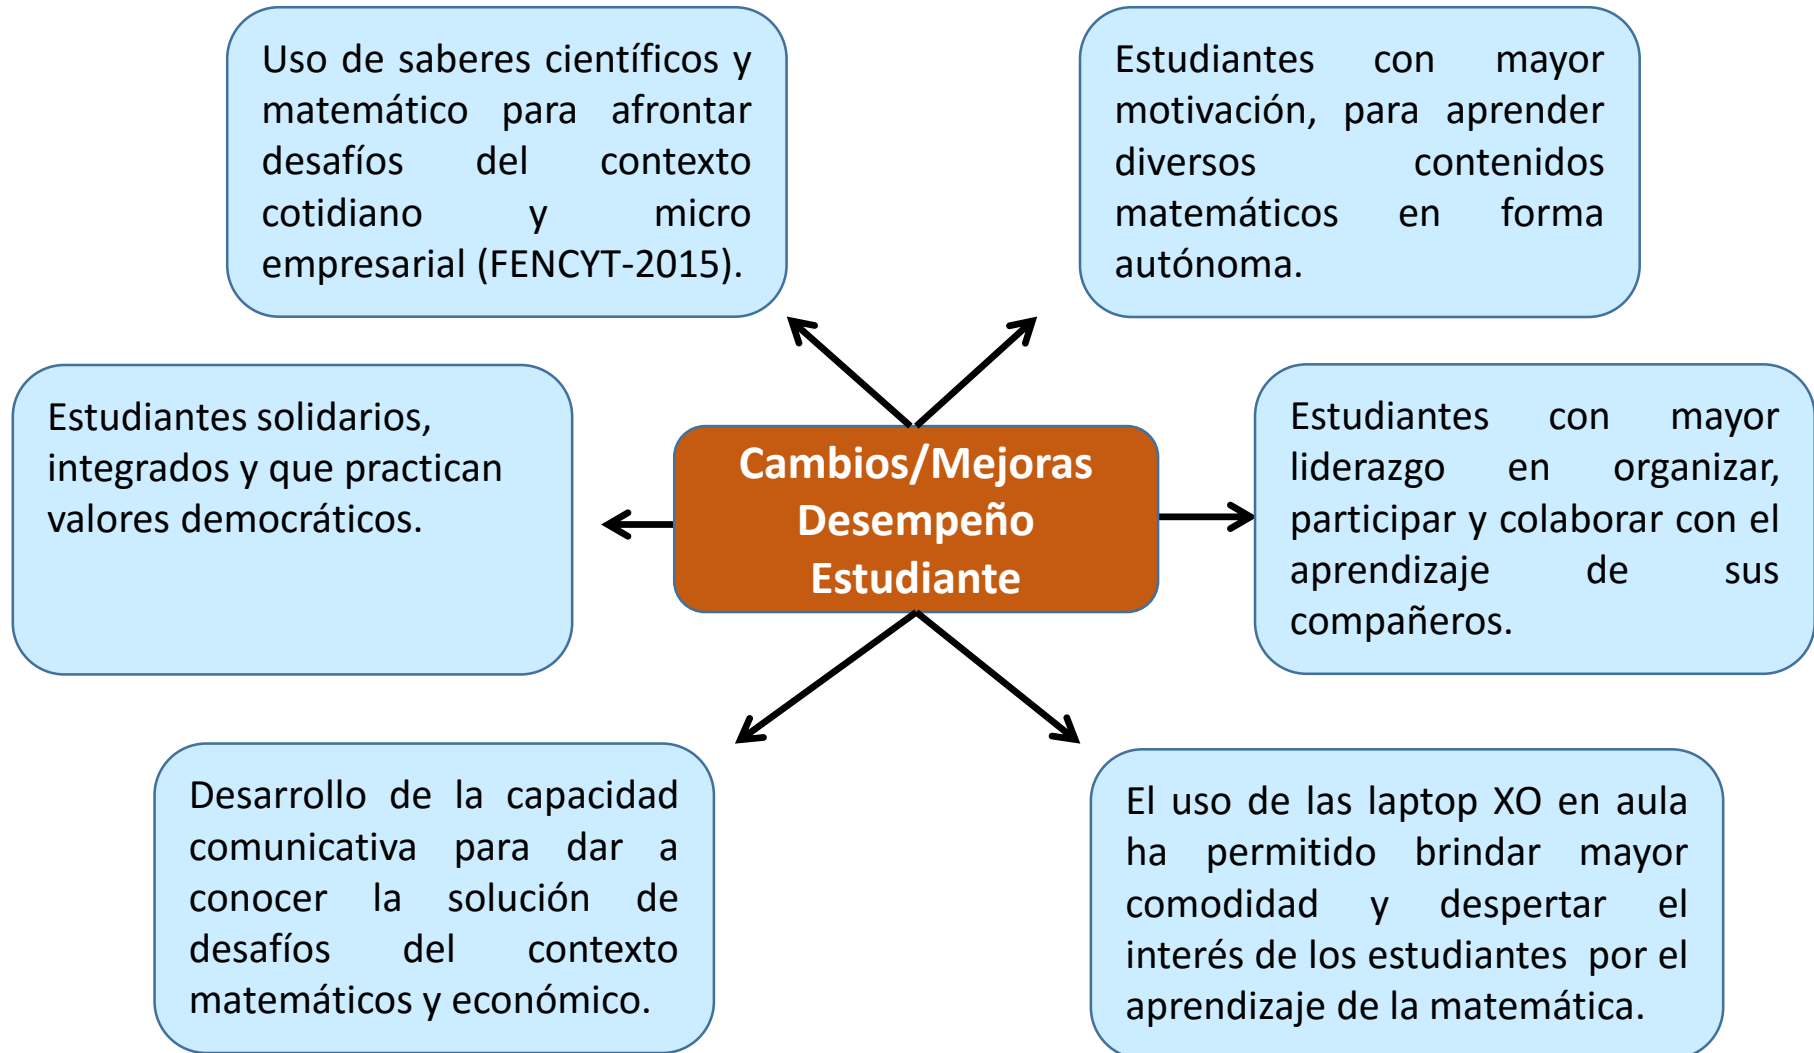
Uso de saberes científicos y matemático para afrontar desafíos del contexto cotidiano y micro empresarial (FENCYT-2015).

Estudiantes con mayor motivación, para aprender diversos contenidos matemáticos en forma autónoma.

Estudiantes solidarios, integrados y que practican valores democráticos.

Cambios/Mejoras Desempeño Estudiante

Estudiantes con mayor liderazgo en organizar, participar y colaborar con el aprendizaje de sus compañeros.

Desarrollo de la capacidad comunicativa para dar a conocer la solución de desafíos del contexto matemáticos y económico.

El uso de las laptop XO en aula ha permitido brindar mayor comodidad y despertar el interés de los estudiantes por el aprendizaje de la matemática.